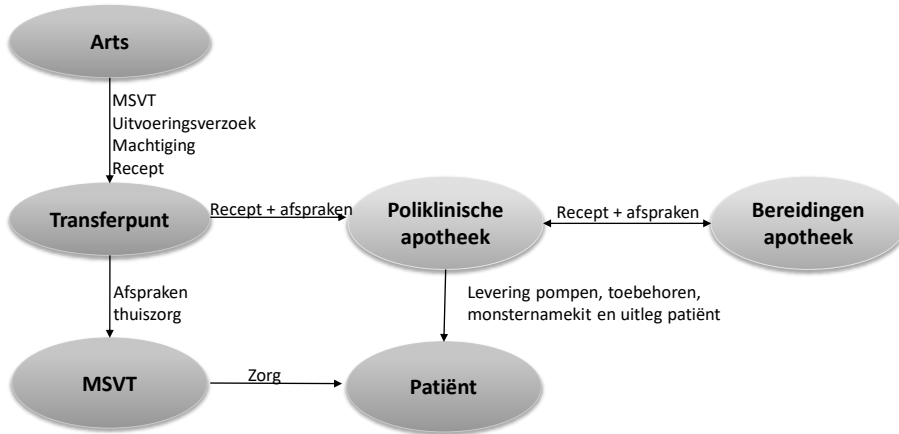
Arts

MSVT
Uitvoeringsverzoek
Machtiging
Recept

Transferpunt

Recept + afspraken

Poliklinische apotheek

Recept + afspraken

Bereidingen apotheek

Afspraken thuiszorg

Levering pompen, toebehoren, monsternamekit en uitleg patiënt

MSVT

Zorg

Patiënt